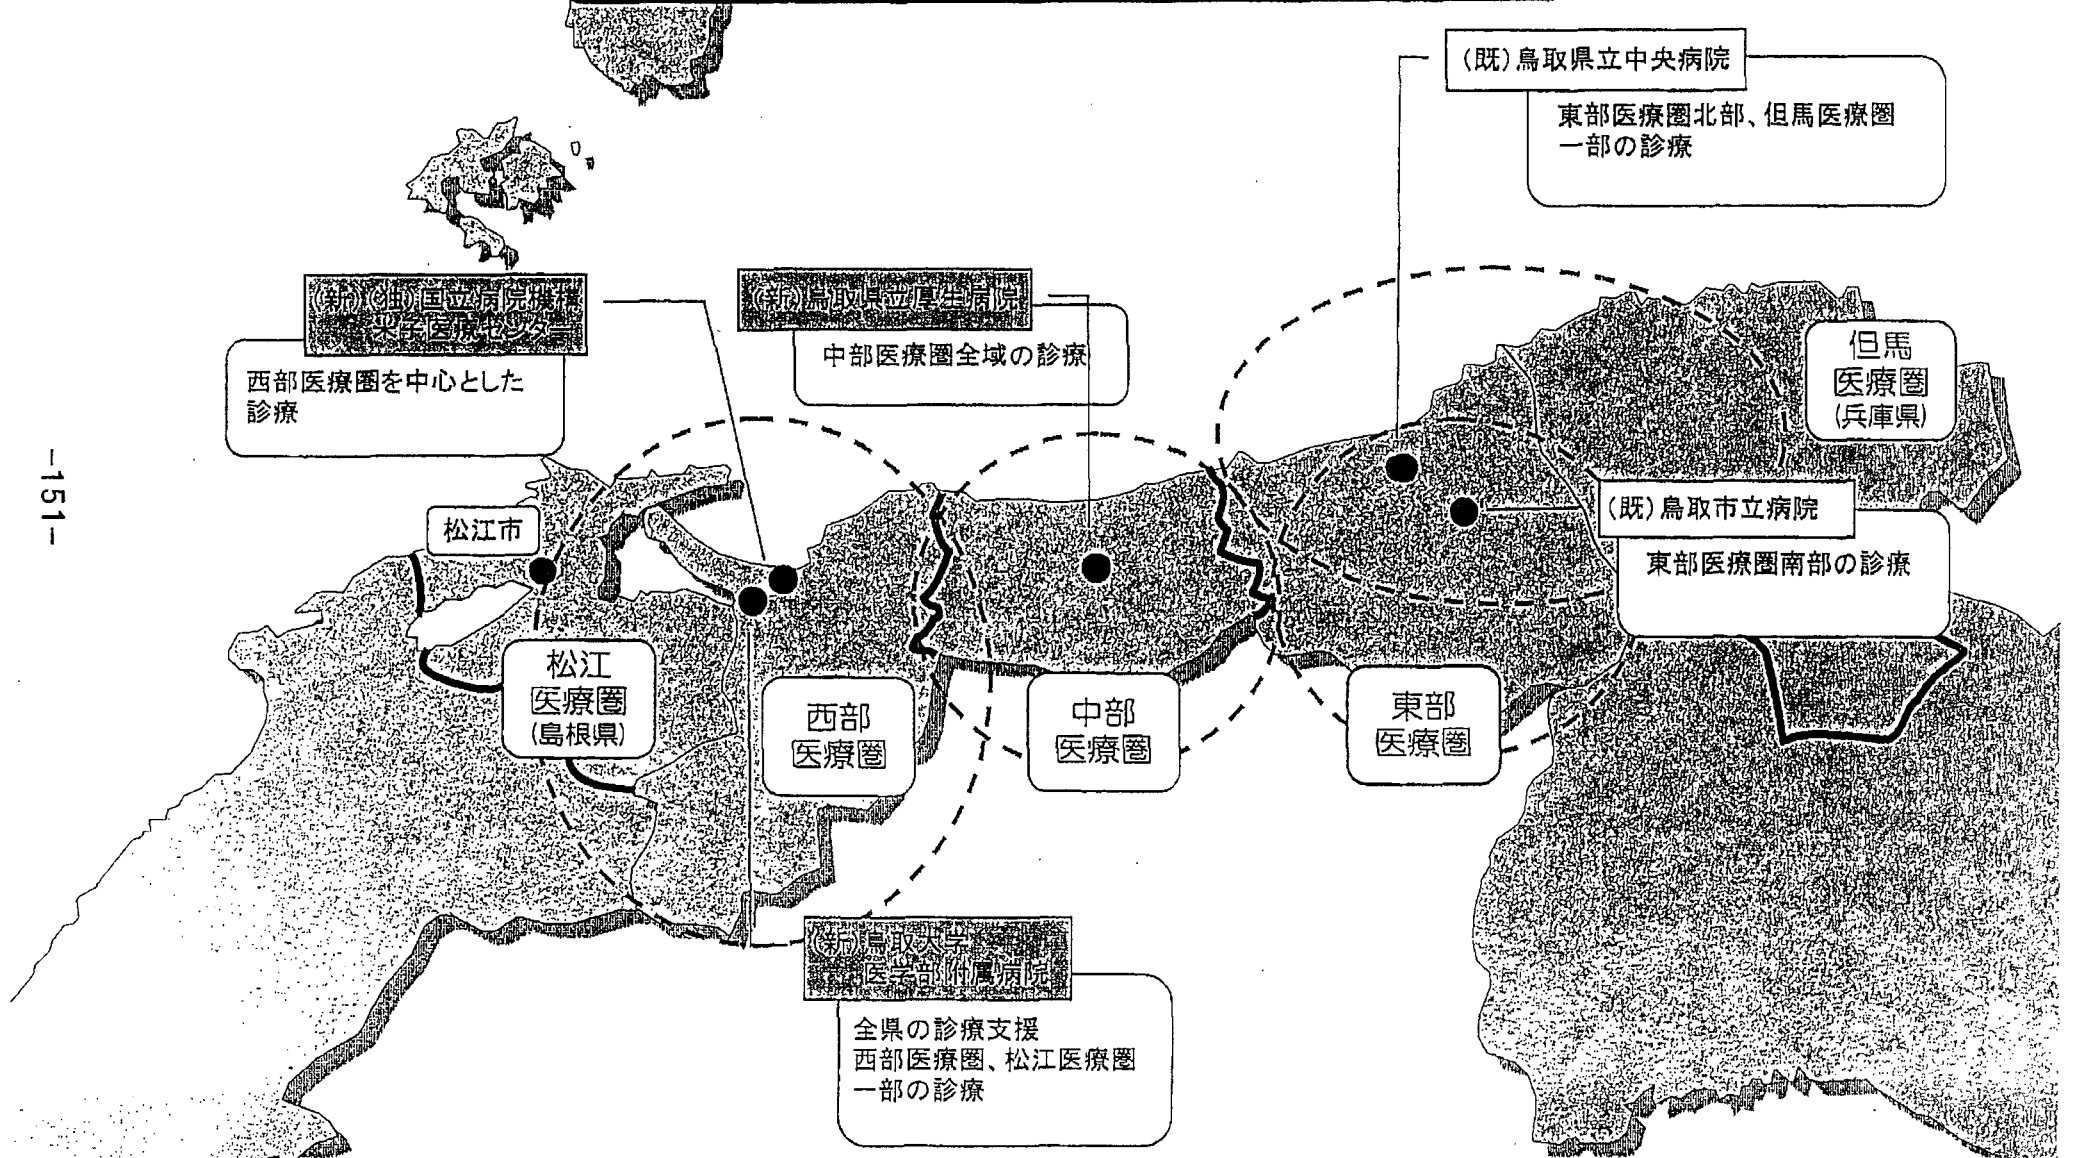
(既)鳥取県立中央病院

東部医療圏北部、但馬医療圏一部の診療

(新)(独)国立病院機構米子医療センター

西部医療圏を中心とした診療

(新)鳥取県立厚生病院

中部医療圏全域の診療

但馬医療圏(兵庫県)

(既)鳥取市立病院

東部医療圏南部の診療

松江市

松江医療圏(島根県)

西部医療圏

中部医療圏

東部医療圏

(新)鳥取大学医学部附属病院

全県の診療支援
西部医療圏、松江医療圏一部の診療

-151-